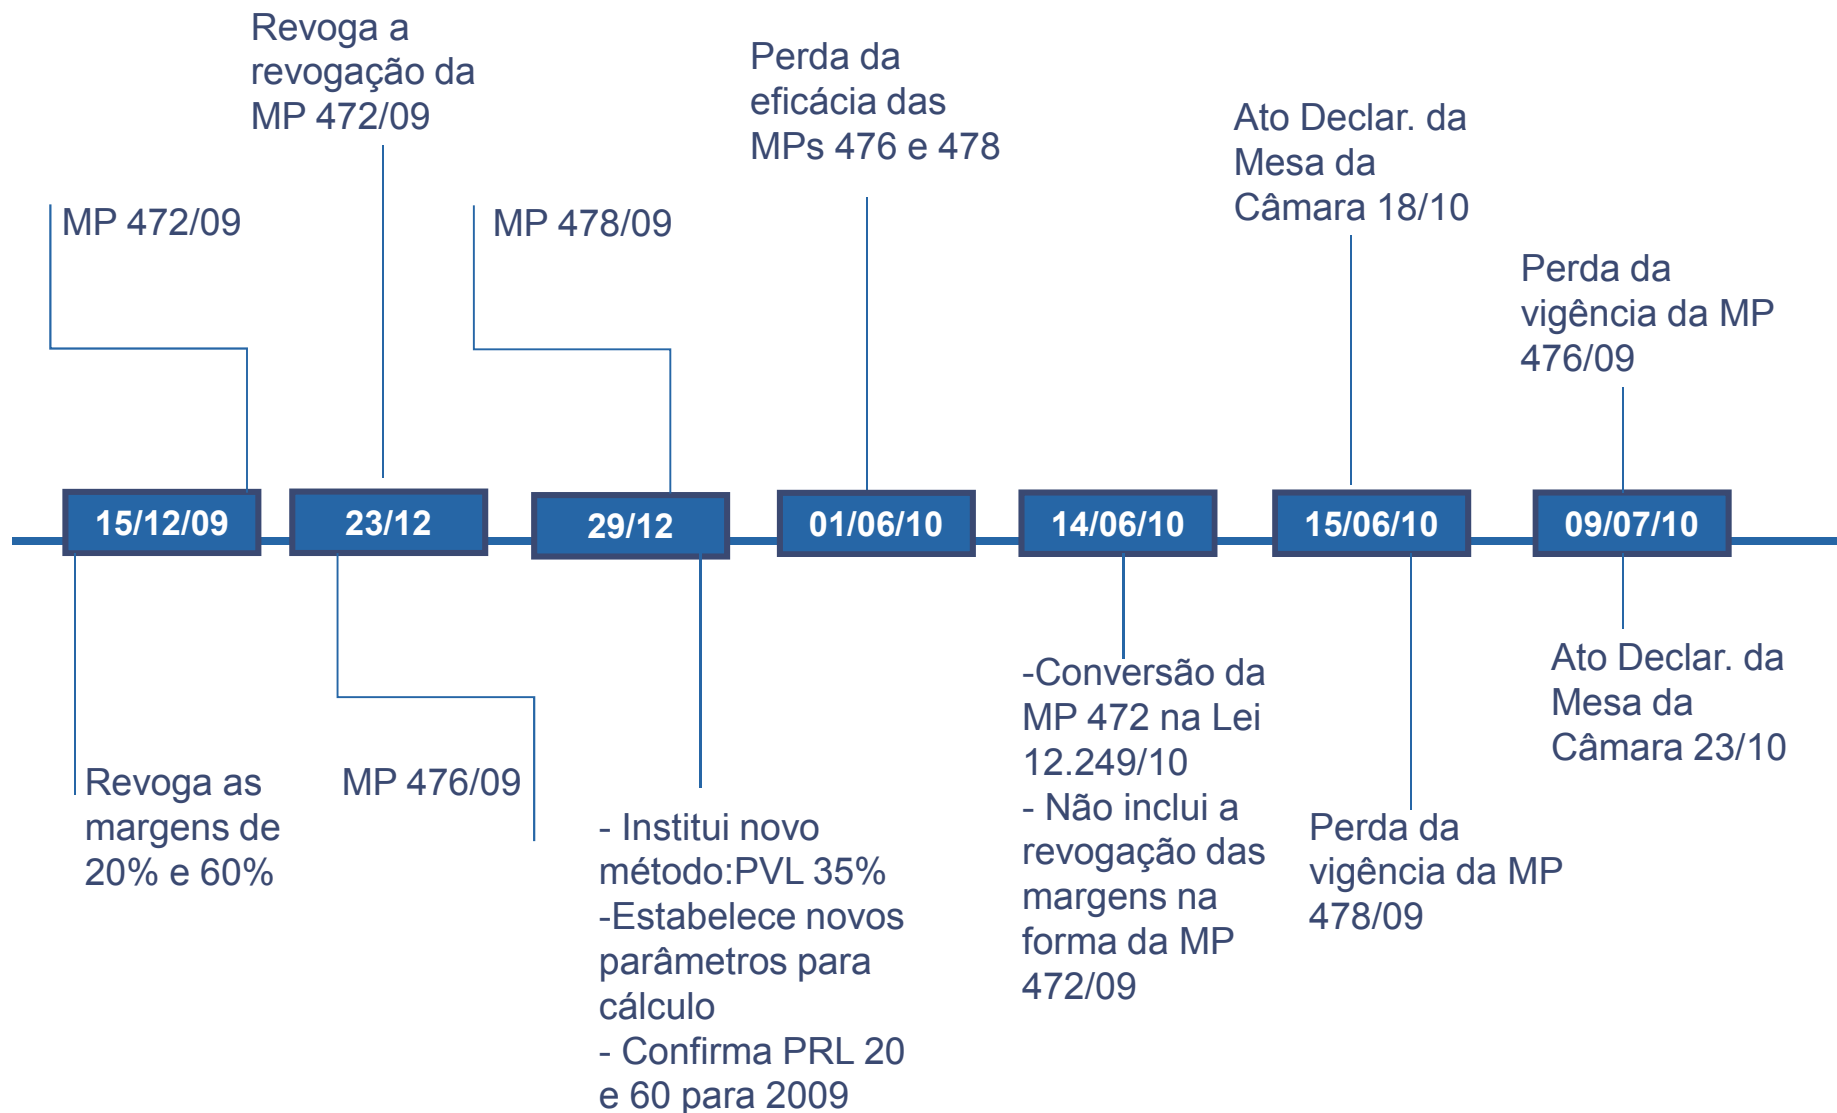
Revoga a revogação da MP 472/09

Perda da eficácia das MPs 476 e 478

Ato Declar. da Mesa da Câmara 18/10

MP 472/09

MP 478/09

Perda da vigência da MP 476/09

15/12/09

23/12

29/12

01/06/10

14/06/10

15/06/10

09/07/10

Ato Declar. da Mesa da Câmara 23/10

-Conversão da MP 472 na Lei 12.249/10
- Não inclui a revogação das margens na forma da MP 472/09

Revoga as margens de 20% e 60%

MP 476/09

- Institui novo método:PVL 35%
-Estabelece novos parâmetros para cálculo
- Confirma PRL 20 e 60 para 2009

Perda da vigência da MP 478/09